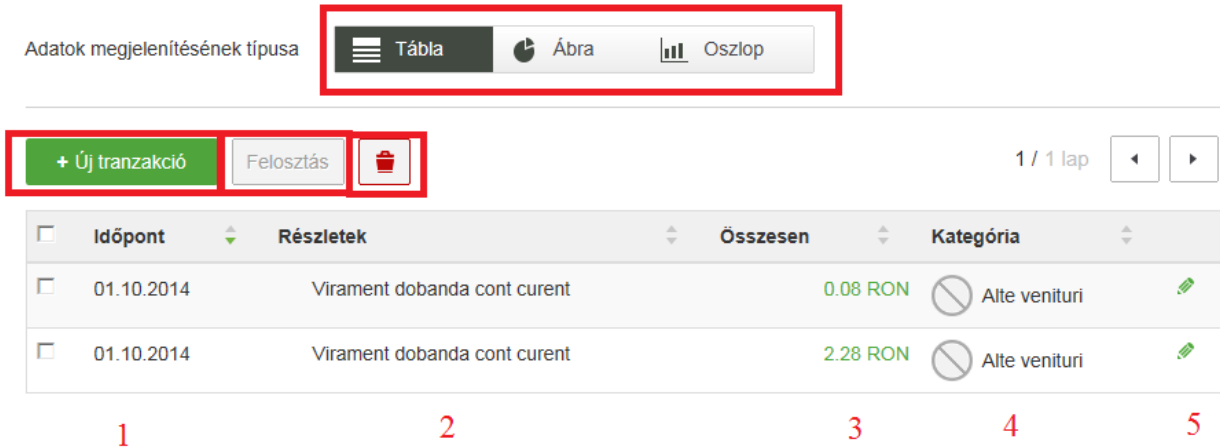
Adatok megjelenítésének típusa

Tábla | Ábra | Oszlop

+ Új tranzakció | Felosztás

1 / 1 lap

| | Időpont | Részletek | Összesen | Kategória | |
|---|---|---|---|---|---|
| | 01.10.2014 | Virament dobanda cont curent | 0.08 RON | Alte venituri | |
| | 01.10.2014 | Virament dobanda cont curent | 2.28 RON | Alte venituri | |

1 2 3 4 5